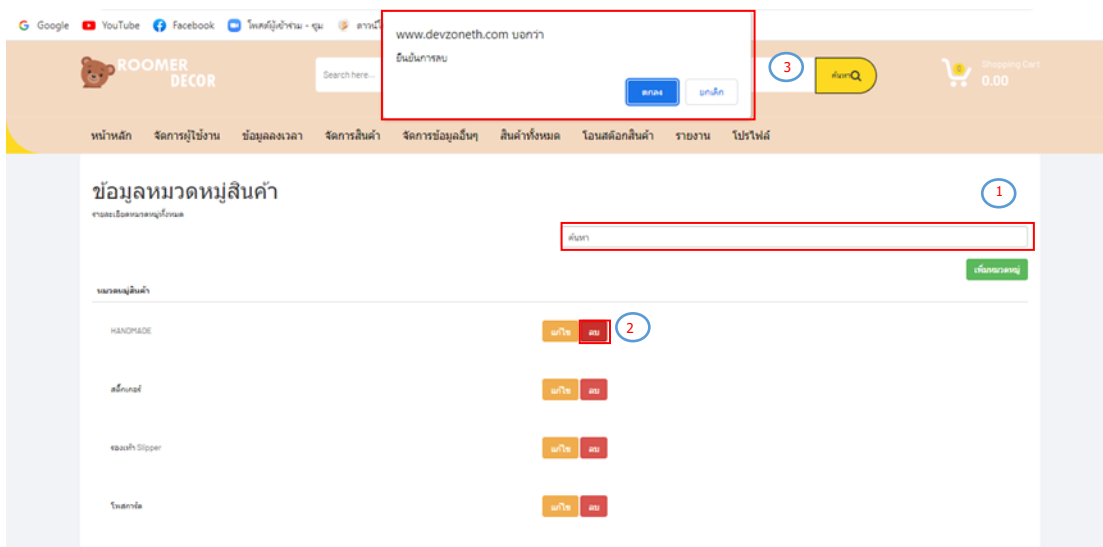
Google YouTube Facebook โพสต์ผู้เข้าชม - ชุม ดาวน์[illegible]

www.devzoneth.com บอกว่า
ยืนยันการลบ
ตกลง ยกเลิก

ROOMER DECOR
Search here...
3
ค้นหา
0
Shopping Cart
0.00

หน้าหลัก จัดการผู้ใช้งาน ข้อมูลลงเวลา จัดการสินค้า จัดการข้อมูลอื่นๆ สินค้าทั้งหมด โอนสต๊อกสินค้า รายงาน โปรไฟล์

ข้อมูลหมวดหมู่สินค้า
รายละเอียดหมวดหมู่ทั้งหมด
1
ค้นหา
เพิ่มหมวดหมู่
หมวดหมู่สินค้า

HANDMADE แก้ไข ลบ 2
สติ๊กเกอร์ แก้ไข ลบ
รองเท้า Slipper แก้ไข ลบ
โพสการ์ด แก้ไข ลบ